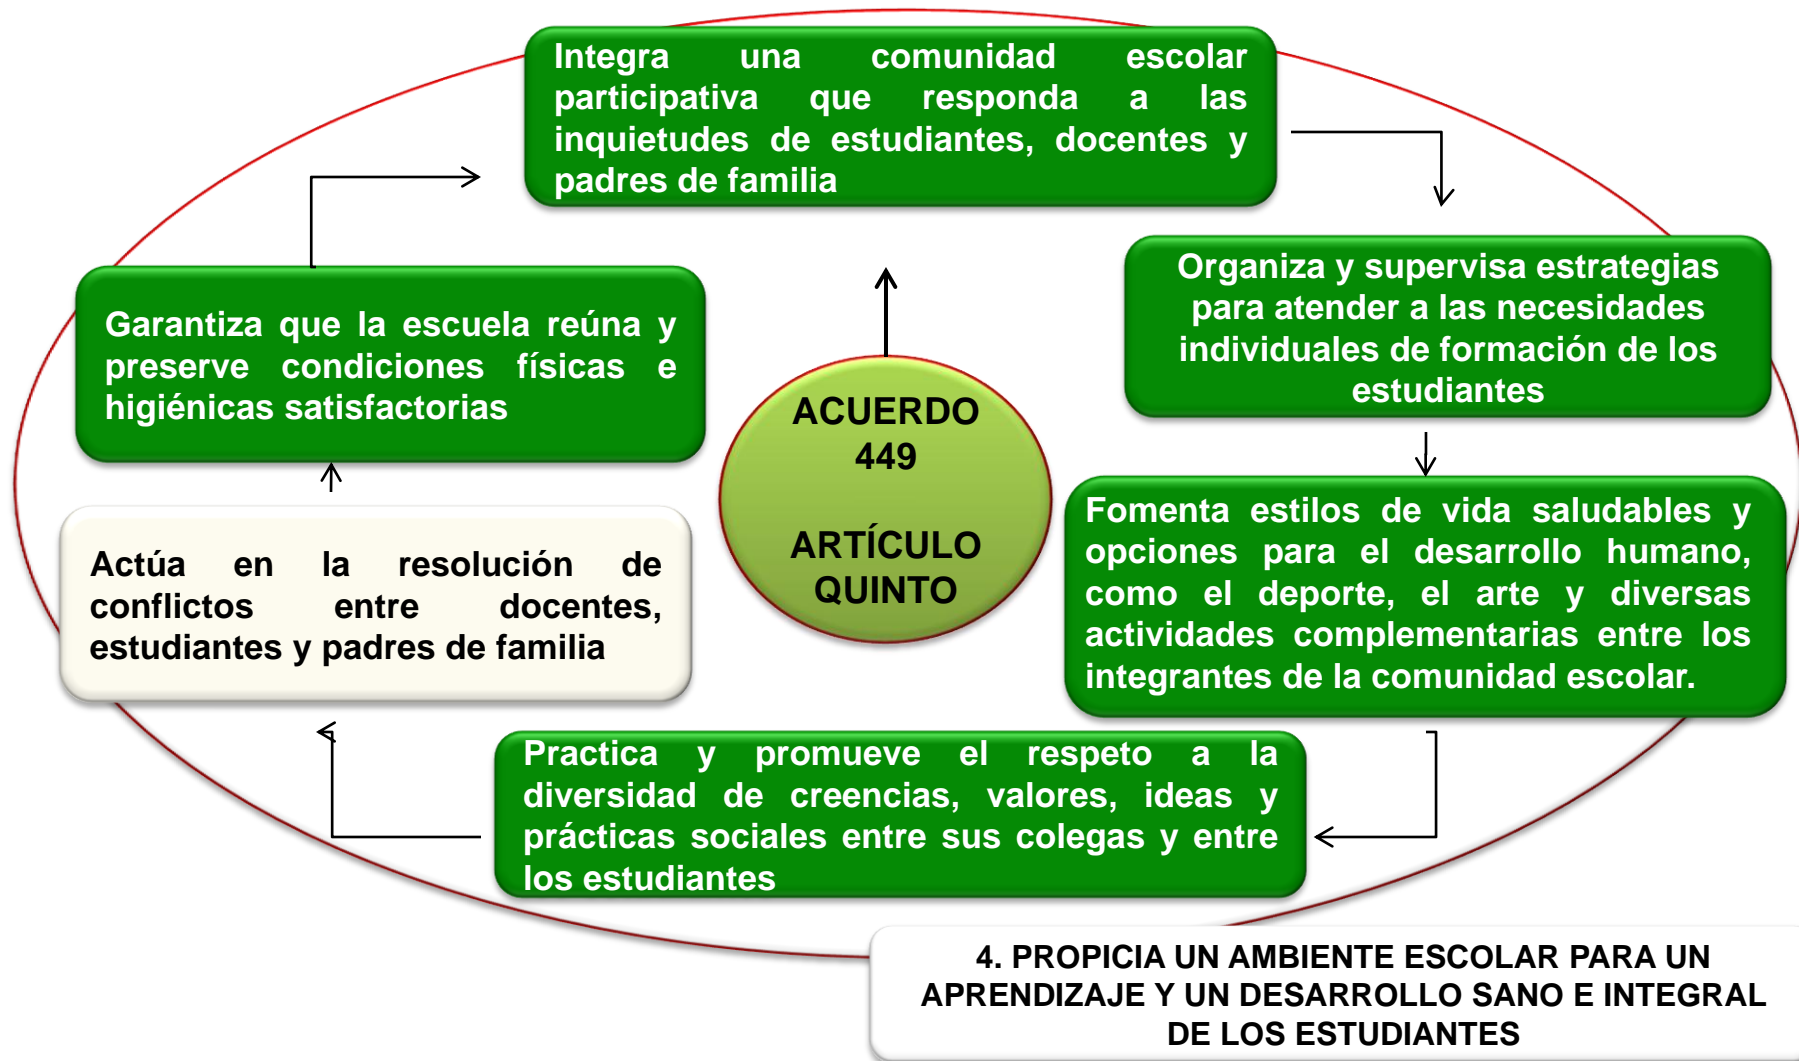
Integra una comunidad escolar participativa que responda a las inquietudes de estudiantes, docentes y padres de familia

Organiza y supervisa estrategias para atender a las necesidades individuales de formación de los estudiantes

Fomenta estilos de vida saludables y opciones para el desarrollo humano, como el deporte, el arte y diversas actividades complementarias entre los integrantes de la comunidad escolar.

Practica y promueve el respeto a la diversidad de creencias, valores, ideas y prácticas sociales entre sus colegas y entre los estudiantes

Actúa en la resolución de conflictos entre docentes, estudiantes y padres de familia

Garantiza que la escuela reúna y preserve condiciones físicas e higiénicas satisfactorias

ACUERDO 449

ARTÍCULO QUINTO

4. PROPICIA UN AMBIENTE ESCOLAR PARA UN APRENDIZAJE Y UN DESARROLLO SANO E INTEGRAL DE LOS ESTUDIANTES